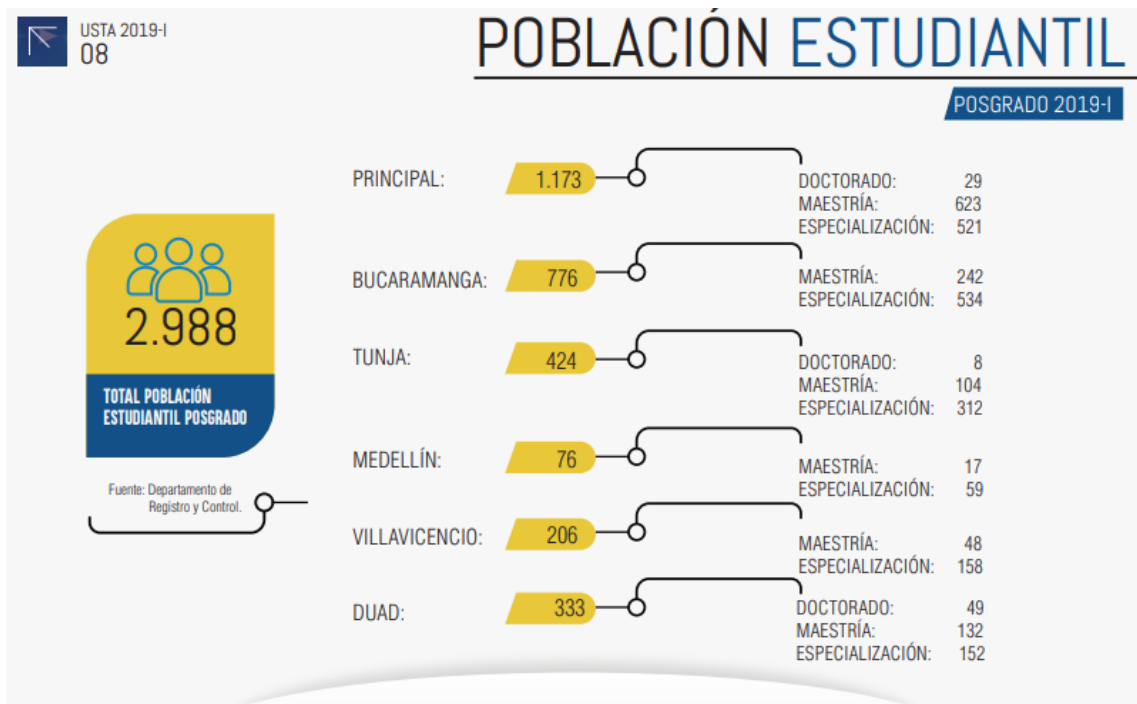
USTA 2019-I
08

POBLACIÓN ESTUDIANTIL

POSGRADO 2019-I

2.988

TOTAL POBLACIÓN ESTUDIANTIL POSGRADO

Fuente: Departamento de Registro y Control.

PRINCIPAL: 1.173
DOCTORADO: 29
MAESTRÍA: 623
ESPECIALIZACIÓN: 521

BUCARAMANGA: 776
MAESTRÍA: 242
ESPECIALIZACIÓN: 534

TUNJA: 424
DOCTORADO: 8
MAESTRÍA: 104
ESPECIALIZACIÓN: 312

MEDELLÍN: 76
MAESTRÍA: 17
ESPECIALIZACIÓN: 59

VILLAVICENCIO: 206
MAESTRÍA: 48
ESPECIALIZACIÓN: 158

DUAD: 333
DOCTORADO: 49
MAESTRÍA: 132
ESPECIALIZACIÓN: 152